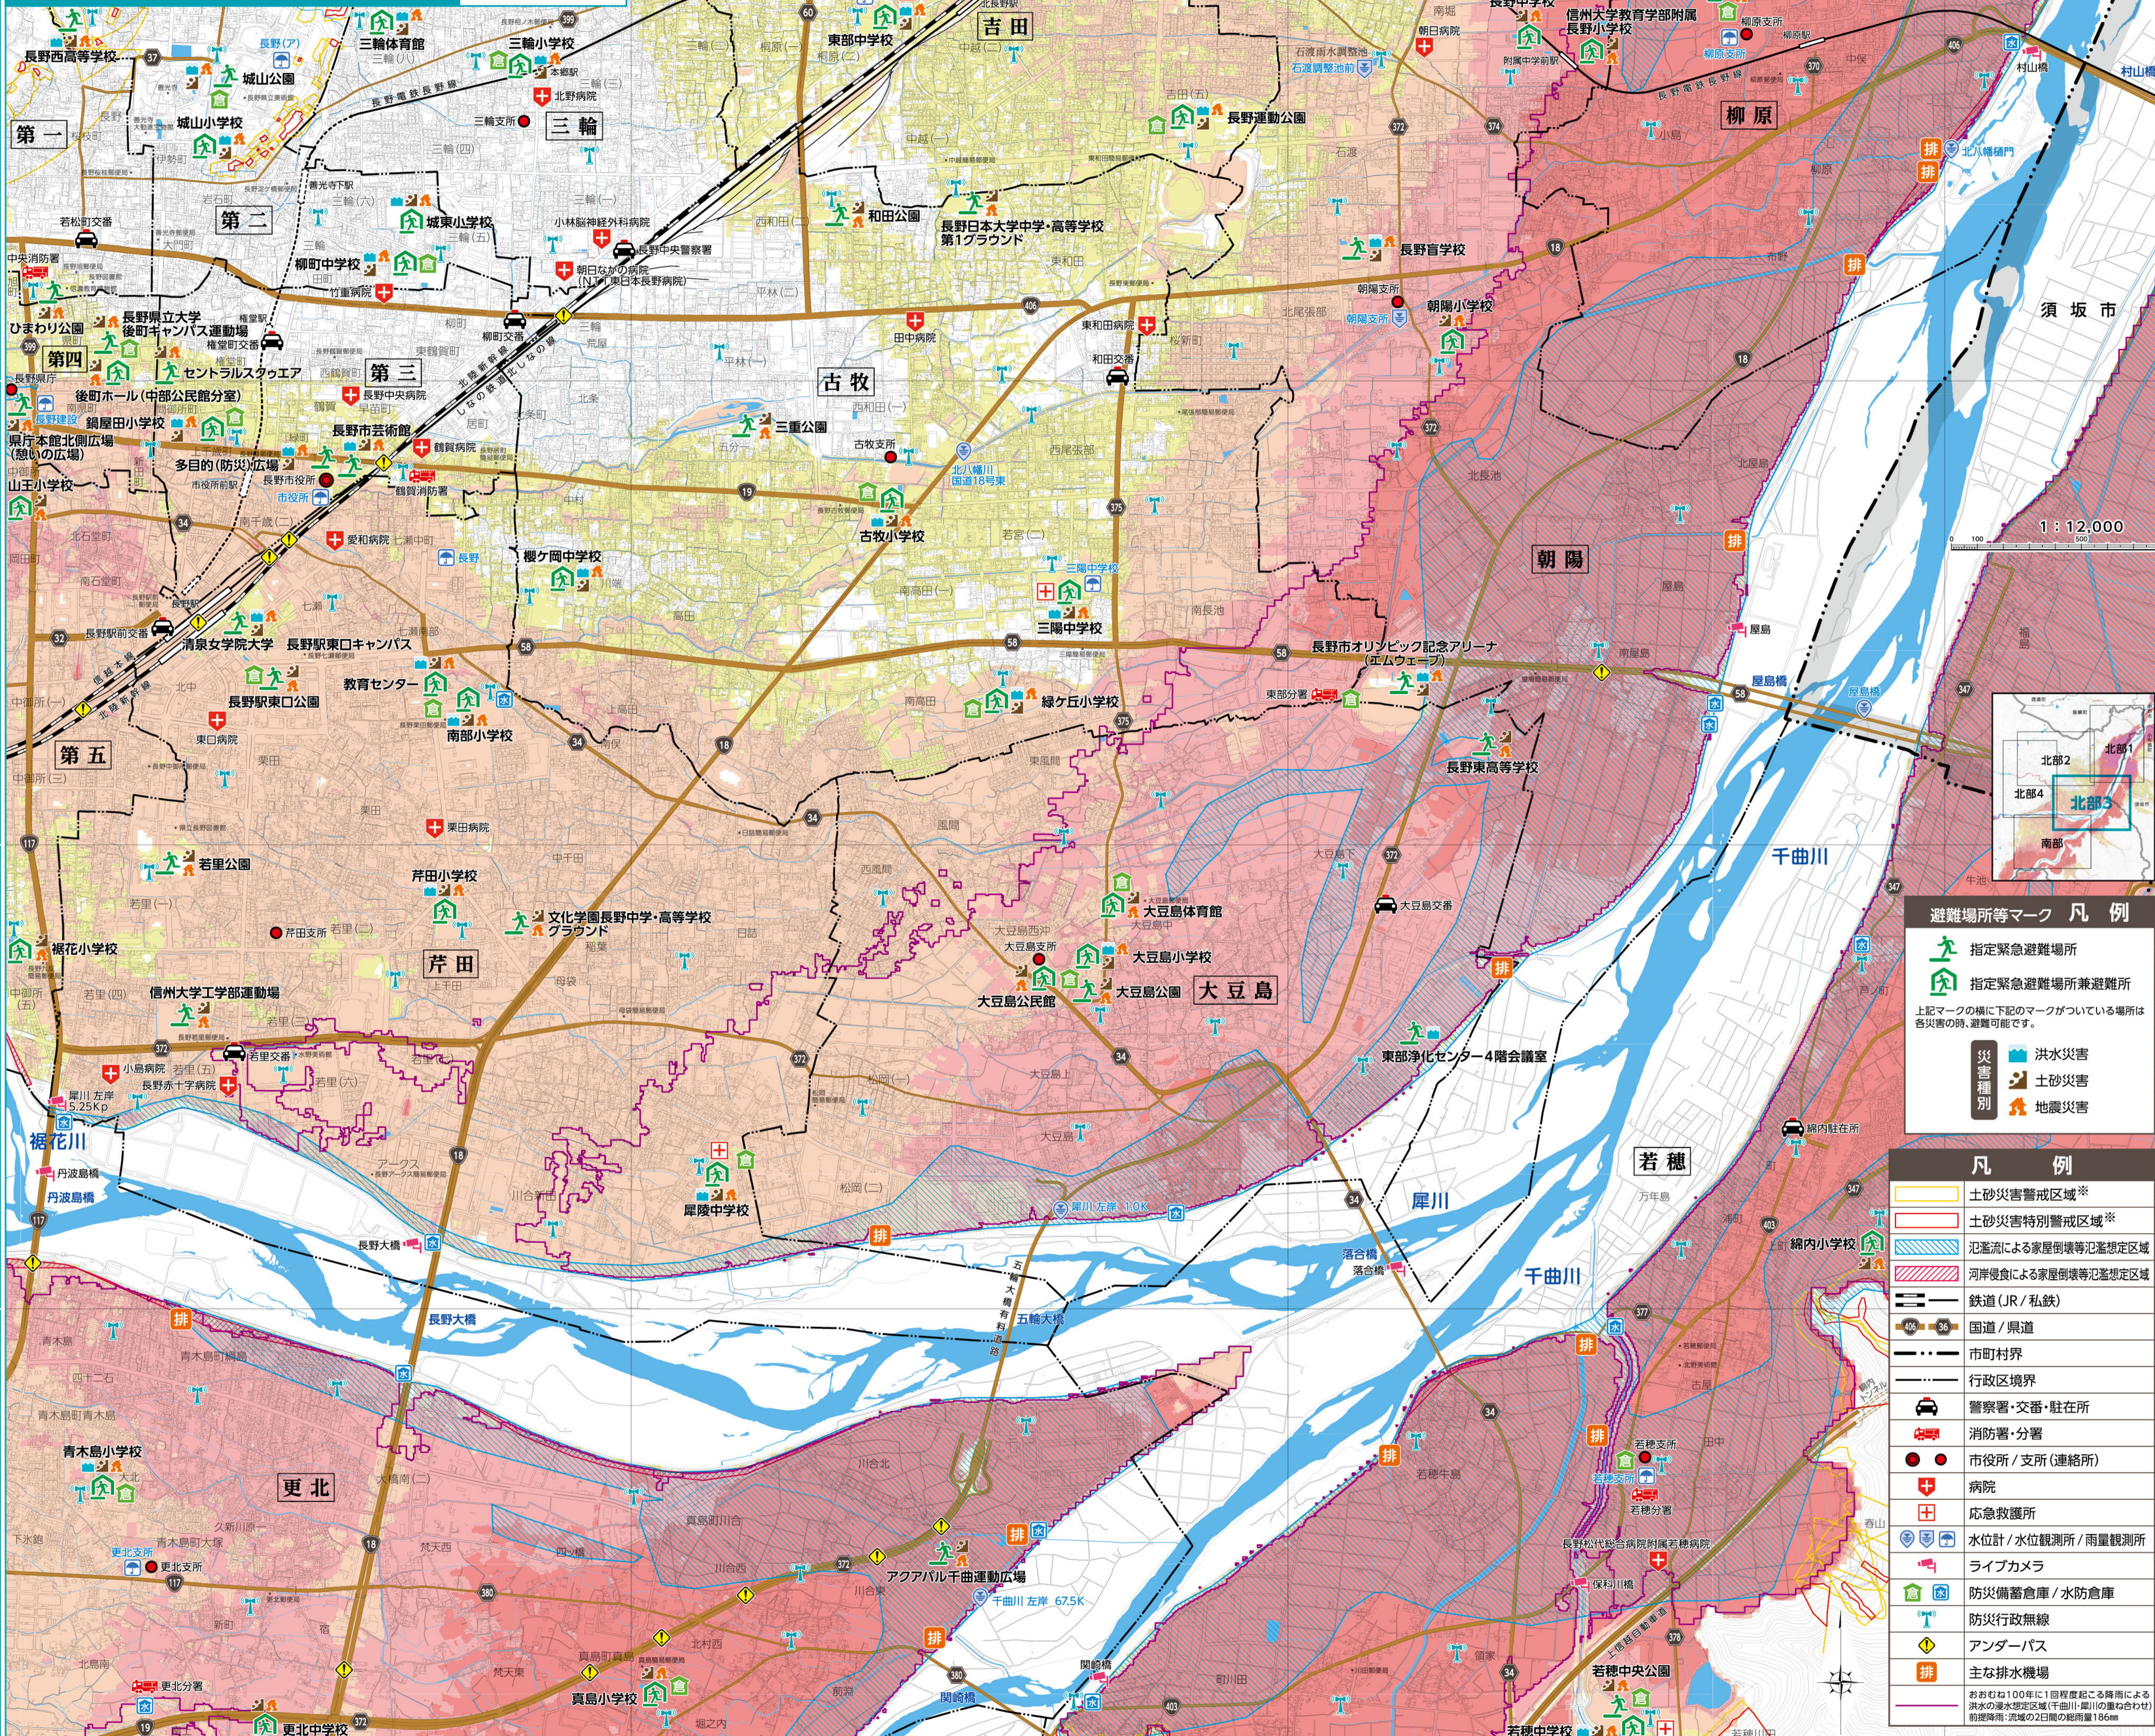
長野西高等学校
三輪体育館
三輪小学校
東部中学校
吉田
信州大学教育学部附属長野小学校
城山公園
城山小学校
三輪
長野運動公園
柳原
第一
第二
城東小学校
和田公園
長野日本大学中学・高等学校第1グラウンド
長野盲学校
柳町中学校
朝陽小学校
須坂市
長野県立大学後町キャンパス運動場
セントラルスクウェア
第四
第三
古牧
後町ホール（中部公民館分室）
三重公園
鍋屋田小学校
長野市芸術館
県庁本館北側広場（憩いの広場）
多目的（防災）広場
山王小学校
古牧小学校
朝陽
1：12,000
三陽中学校
櫻ケ岡中学校
三陽中学校
清泉女学院大学
長野駅東口キャンパス
長野市オリンピック記念アリーナエムウェーブ
教育センター
長野駅東口公園
緑ケ丘小学校
南部小学校
長野東高等学校
第五
北部2
北部1
北部4
北部3
南部
千曲川
若里公園
芹田小学校
文化学園長野中学・高等学校グラウンド
大豆島体育館
避難場所等マーク 凡例
指定緊急避難場所
指定緊急避難場所兼避難所
上記マークの横に下記のマークがついている場所は各災害の時、避難可能です。
災害種別
洪水災害
土砂災害
地震災害
裾花小学校
大豆島小学校
芹田
大豆島公民館
大豆島公園
大豆島
信州大学工学部運動場
東部浄化センター4階会議室
裾花川
若穂
凡例
土砂災害警戒区域※
土砂災害特別警戒区域※
氾濫流による家屋倒壊等氾濫想定区域
河岸侵食による家屋倒壊等氾濫想定区域
鉄道（JR／私鉄）
国道／県道
市町村界
行政区境界
警察署・交番・駐在所
消防署・分署
市役所／支所（連絡所）
病院
応急救護所
水位計／水位観測所／雨量観測所
ライブカメラ
防災備蓄倉庫／水防倉庫
防災行政無線
アンダーパス
主な排水機場
犀陵中学校
犀川
千曲川
長野大橋
綿内小学校
更北
青木島小学校
アクアパル千曲運動広場
真島小学校
更北中学校
若穂中央公園